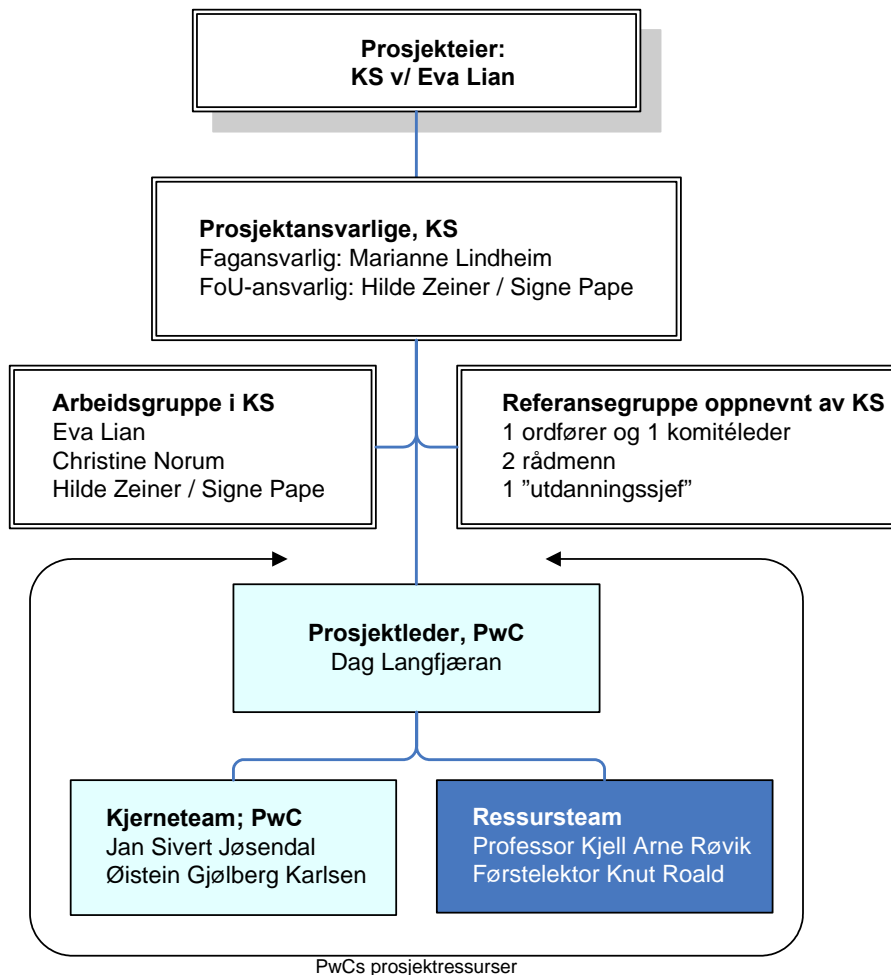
Prosjekteier:
KS v/ Eva Lian

Prosjektansvarlige, KS
Fagansvarlig: Marianne Lindheim
FoU-ansvarlig: Hilde Zeiner / Signe Pape

Arbeidsgruppe i KS
Eva Lian
Christine Norum
Hilde Zeiner / Signe Pape

Referansegruppe oppnevnt av KS
1 ordfører og 1 komitéleder
2 rådmenn
1 "utdanningssjef"

Prosjektleder, PwC
Dag Langfjæran

Kjerneteam; PwC
Jan Sivert Jøsendal
Øistein Gjølberg Karlsen

Ressursteam
Professor Kjell Arne Røvik
Førstelektor Knut Roald

PwCs prosjektressurser